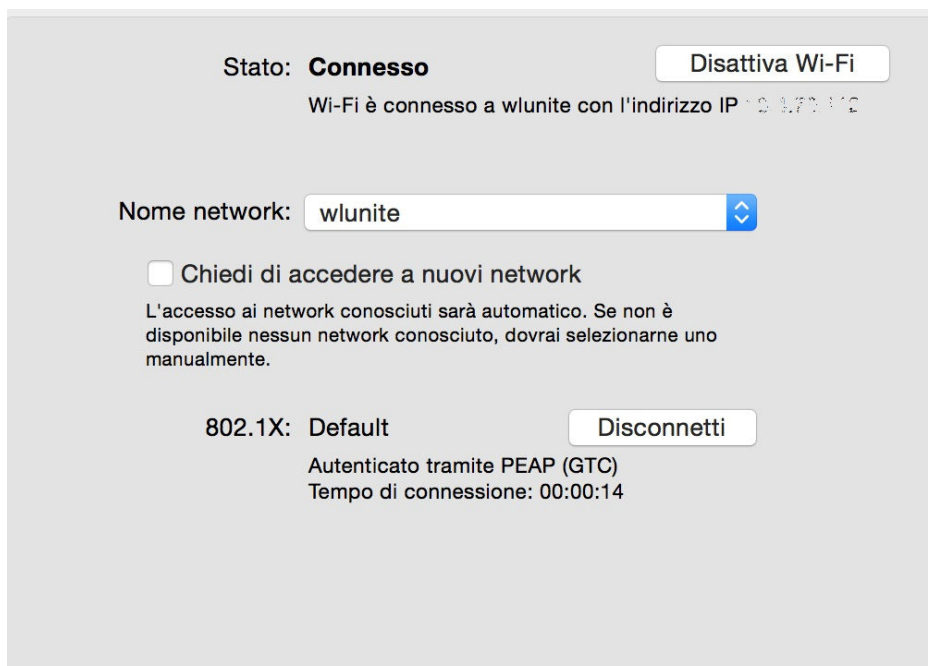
Stato: **Connesso**

Disattiva Wi-Fi

Wi-Fi è connesso a wlunite con l'indirizzo IP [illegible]

Nome network: wlunite

Chiedi di accedere a nuovi network

L'accesso ai network conosciuti sarà automatico. Se non è disponibile nessun network conosciuto, dovrai selezionarne uno manualmente.

802.1X: Default

Disconnetti

Autenticato tramite PEAP (GTC)
Tempo di connessione: 00:00:14